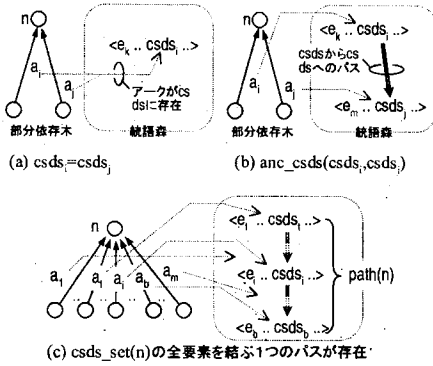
n

$a_i$ $a_j$

$<e_k .. csds_i ..>$

アークが$cs$
$ds_i$に存在

部分依存木 統語森

(a) $csds_i$=$csds_j$

n

$a_i$ $a_j$

$<e_k .. csds_i ..>$

$csds_i$から$cs$
$ds_j$へのパス

$<e_m .. csds_j ..>$

部分依存木 統語森

(b) anc_csds($csds_i$,$csds_j$)

n

$a_1$ $a_i$ $a_j$ $a_b$ $a_m$

$<e_1 .. csds_1 ..>$

$<e_i .. csds_i ..>$

$<e_b .. csds_b ..>$

path(n)

(c) csds_set(n)の全要素を結ぶ1つのパスが存在